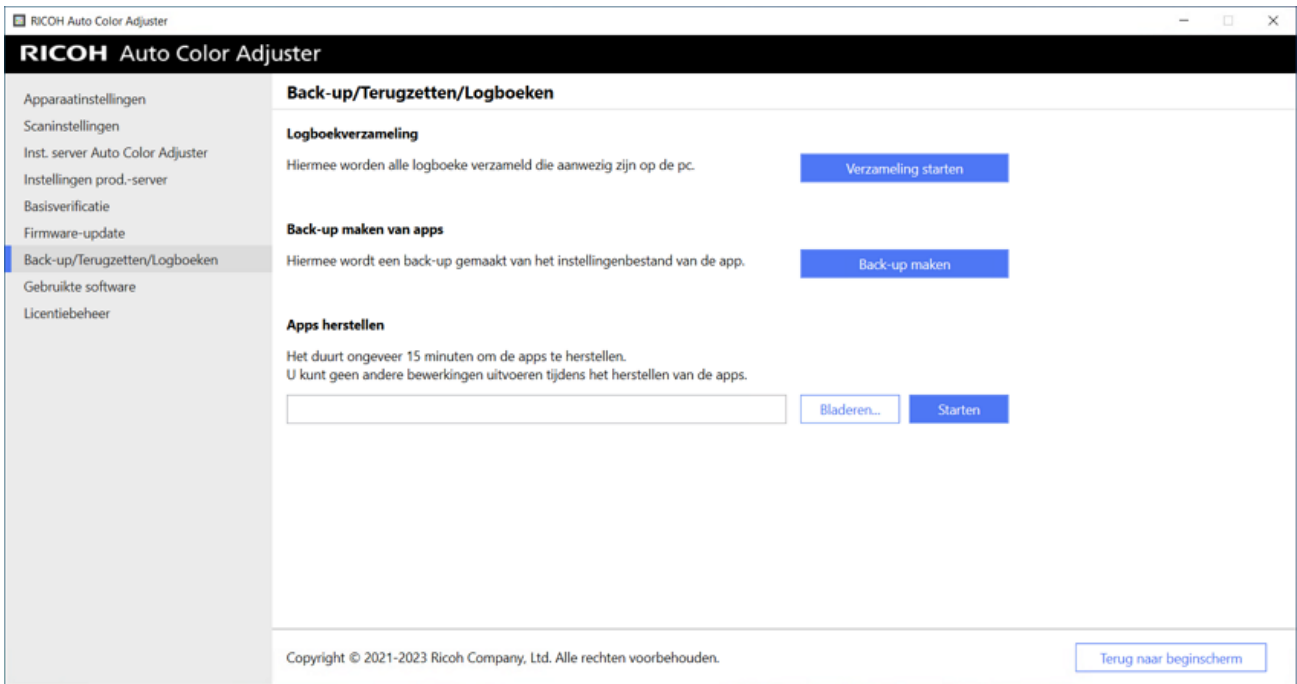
RICOH Auto Color Adjuster

RICOH Auto Color Adjuster

Apparaatinstellingen
Scaninstellingen
Inst. server Auto Color Adjuster
Instellingen prod.-server
Basisverificatie
Firmware-update
Back-up/Terugzetten/Logboeken
Gebruikte software
Licentiebeheer

Back-up/Terugzetten/Logboeken

Logboekverzameling

Hiermee worden alle logboeke verzameld die aanwezig zijn op de pc.

Verzameling starten

Back-up maken van apps

Hiermee wordt een back-up gemaakt van het instellingenbestand van de app.

Back-up maken

Apps herstellen

Het duurt ongeveer 15 minuten om de apps te herstellen.
U kunt geen andere bewerkingen uitvoeren tijdens het herstellen van de apps.

Bladeren...

Starten

Copyright © 2021-2023 Ricoh Company, Ltd. Alle rechten voorbehouden.

Terug naar beginscherm